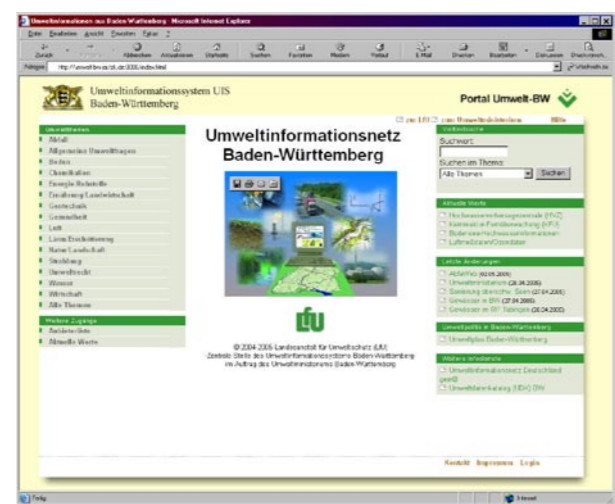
Umweltinformationen aus Baden-Württemberg - Microsoft Internet Explorer

Datei Bearbeiten Ansicht Favoriten Extras ?

Zurück Vorwärts Abbrechen Aktualisieren Startseite Suchen Favoriten Medien Verlauf E-Mail Drucken Bearbeiten Diskussion Dreamweaver

Adresse http://umwelt-bw.de/ui/.de/2006/index.html

Wechseln zu

Umweltinformationssystem UIS Baden-Württemberg

Portal Umwelt-BW

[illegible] Hilfe

Umweltthemen
Abfall
Allgemeine Umweltfragen
Boden
Chemikalien
Energie Rohstoffe
Ernährung Landwirtschaft
Gentechnik
Gesundheit
Luft
Lärm Erschütterung
Natur Landschaft
Strahlung
Umweltrecht
Wasser
Wirtschaft
Alle Themen

Weitere Zugänge
Behördenliste
Aktuelle Werte

Umweltinformationsnetz Baden-Württemberg

LfU

© 2004-2006 Landesanstalt für Umweltschutz (LfU) Zentrale Stelle des Umweltinformationssystems Baden-Württemberg im Auftrag des Umweltministeriums Baden-Württemberg

Volltextsuche
Suchwort:
Suchen im Thema:
Alle Themen
Suchen

Aktuelle Werte
Hochwasservorhersagezentrale (HVZ)
Kerntechnische Fernüberwachung (KFÜ)
Badewasser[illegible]
Luftmesswerte/Ozondaten

Letzte Änderungen
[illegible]
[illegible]
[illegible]
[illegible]
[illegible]

Umweltpolitik in Baden-Württemberg
Umweltplan Baden-Württemberg

Weitere Infodienste
Umweltinformationsnetz Deutschland (gein)
Umweltdatenkatalog (UDK) BW

Kontakt Impressum Login

Fertig

Internet